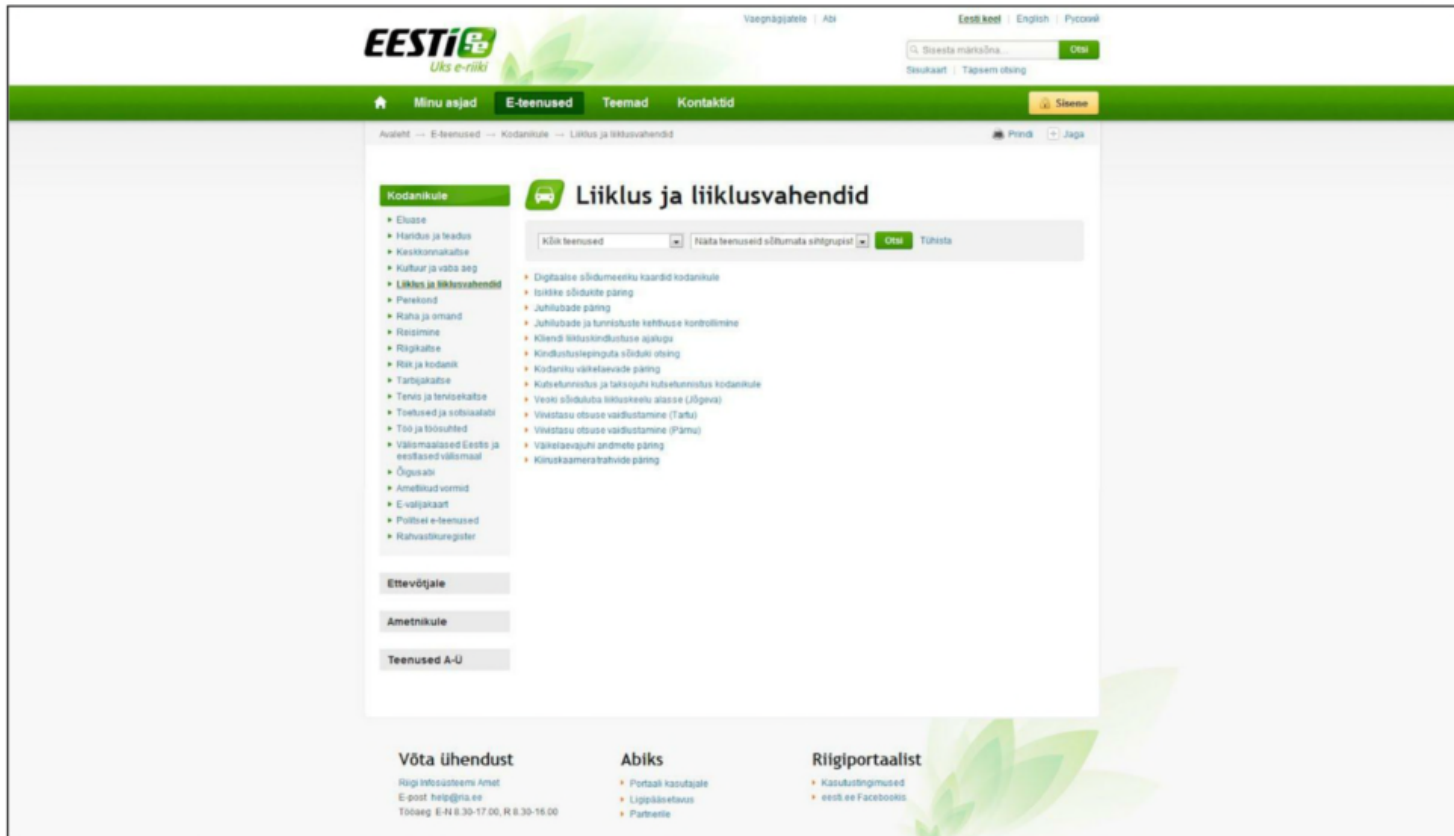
EESTI.ee
Üks e-riiki

Vaegnägijatele | Abi

Eesti keel | English | Русский

Sisesta märksõna...
Otsi
Sisukaart | Täpsem otsing

Minu asjad
E-teenused
Teemad
Kontaktid

Sisene

Avaleht → E-teenused → Kodanikule → Liiklus ja liiklusvahendid

Prindi
Jaga

Kodanikule
Eluase
Haridus ja teadus
Keskkonnakaitse
Kultuur ja vaba aeg
Liiklus ja liiklusvahendid
Perekond
Raha ja omand
Reisimine
Riigikaitse
Riik ja kodanik
Tarbijakaitse
Tervis ja tervisekaitse
Toetused ja sotsiaalabi
Töö ja töösuhted
Välismaalased Eestis ja eestlased välismaal
Õigusabi
Ametlikud vormid
E-valijakaart
Politsei e-teenused
Rahvastikuregister

Ettevõtjale

Ametnikule

Teenused A-Ü

Liiklus ja liiklusvahendid

Kõik teenused
Näita teenuseid sõltumata sihtgrupist
Otsi
Tühista

Digitaalse sõidumeeriku kaardid kodanikule
Isiklike sõidukite päring
Juhilubade päring
Juhilubade ja tunnistuste kehtivuse kontrollimine
Kliendi liikluskindlustuse ajalugu
Kindlustuslepinguta sõiduki otsing
Kodaniku väikelaevade päring
Kutsetunnistus ja taksojuhi kutsetunnistus kodanikule
Veoki sõiduluba liikluskeelu alasse (Jõgeva)
Viivistasu otsuse vaidlustamine (Tartu)
Viivistasu otsuse vaidlustamine (Pärnu)
Väikelaevajuhi andmete päring
Kiiruskaamera trahvide päring

Võta ühendust
Riigi Infosüsteemi Amet
E-post help@ria.ee
Tööaeg E-N 8.30-17.00, R 8.30-16.00

Abiks
Portaali kasutajale
Ligipääsetavus
Partnerile

Riigiportaalist
Kasutustingimused
eesti.ee Facebookis